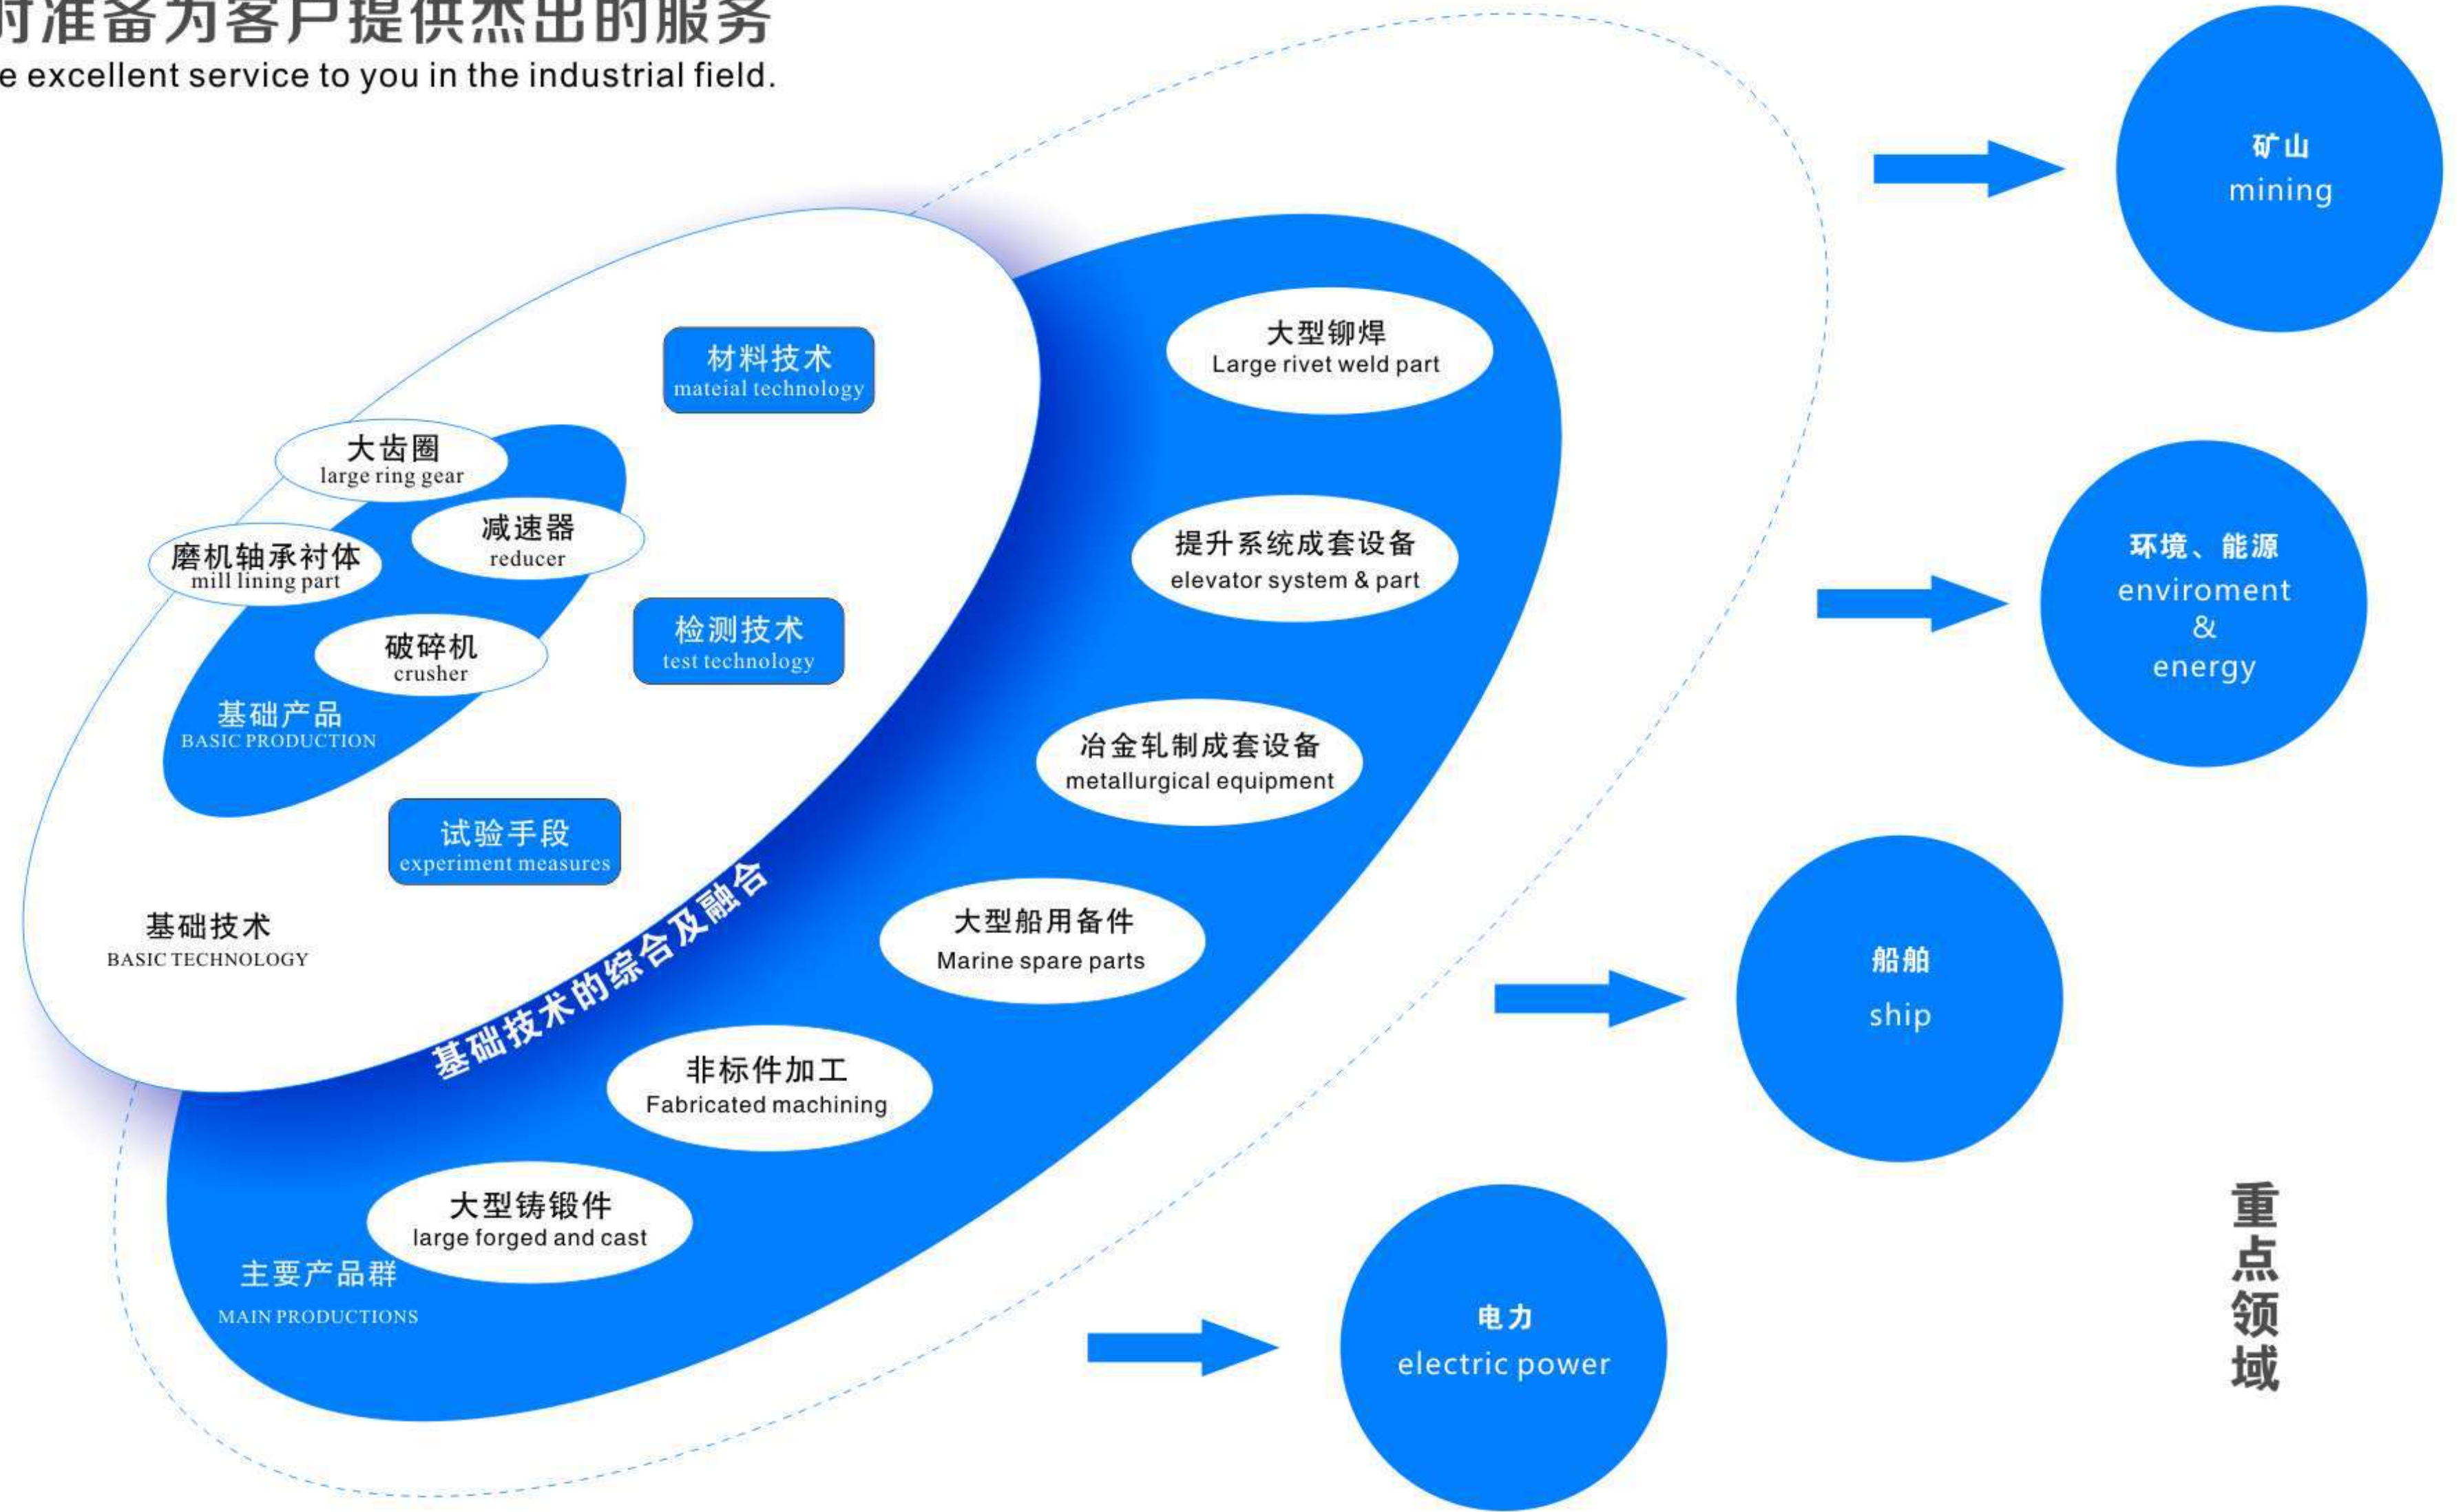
时准备为客户提供杰出的服务
e excellent service to you in the industrial field.

材料技术
mateial technology

大齿圈
large ring gear

减速器
reducer

磨机轴承衬体
mill lining part

检测技术
test technology

破碎机
crusher

基础产品
BASIC PRODUCTION

试验手段
experiment measures

基础技术
BASIC TECHNOLOGY

基础技术的综合及融合

大型铆焊
Large rivet weld part

提升系统成套设备
elevator system & part

冶金轧制成套设备
metallurgical equipment

大型船用备件
Marine spare parts

非标件加工
Fabricated machining

大型铸锻件
large forged and cast

主要产品群
MAIN PRODUCTIONS

矿山
mining

环境、能源
enviroment
&
energy

船舶
ship

电力
electric power

重点领域